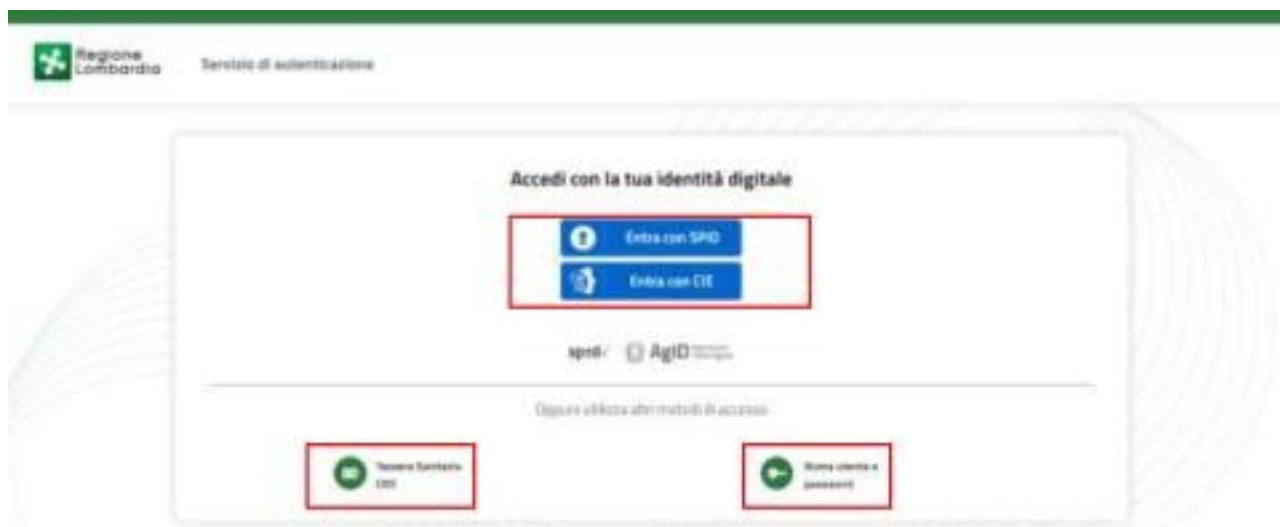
Regione Lombardia

Servizio di autenticazione

Accedi con la tua identità digitale

Entra con SPID

Entra con CIE

spid AgID

Oppure utilizza altri metodi di accesso

Tessera Sanitaria CNS

Nome utente e password